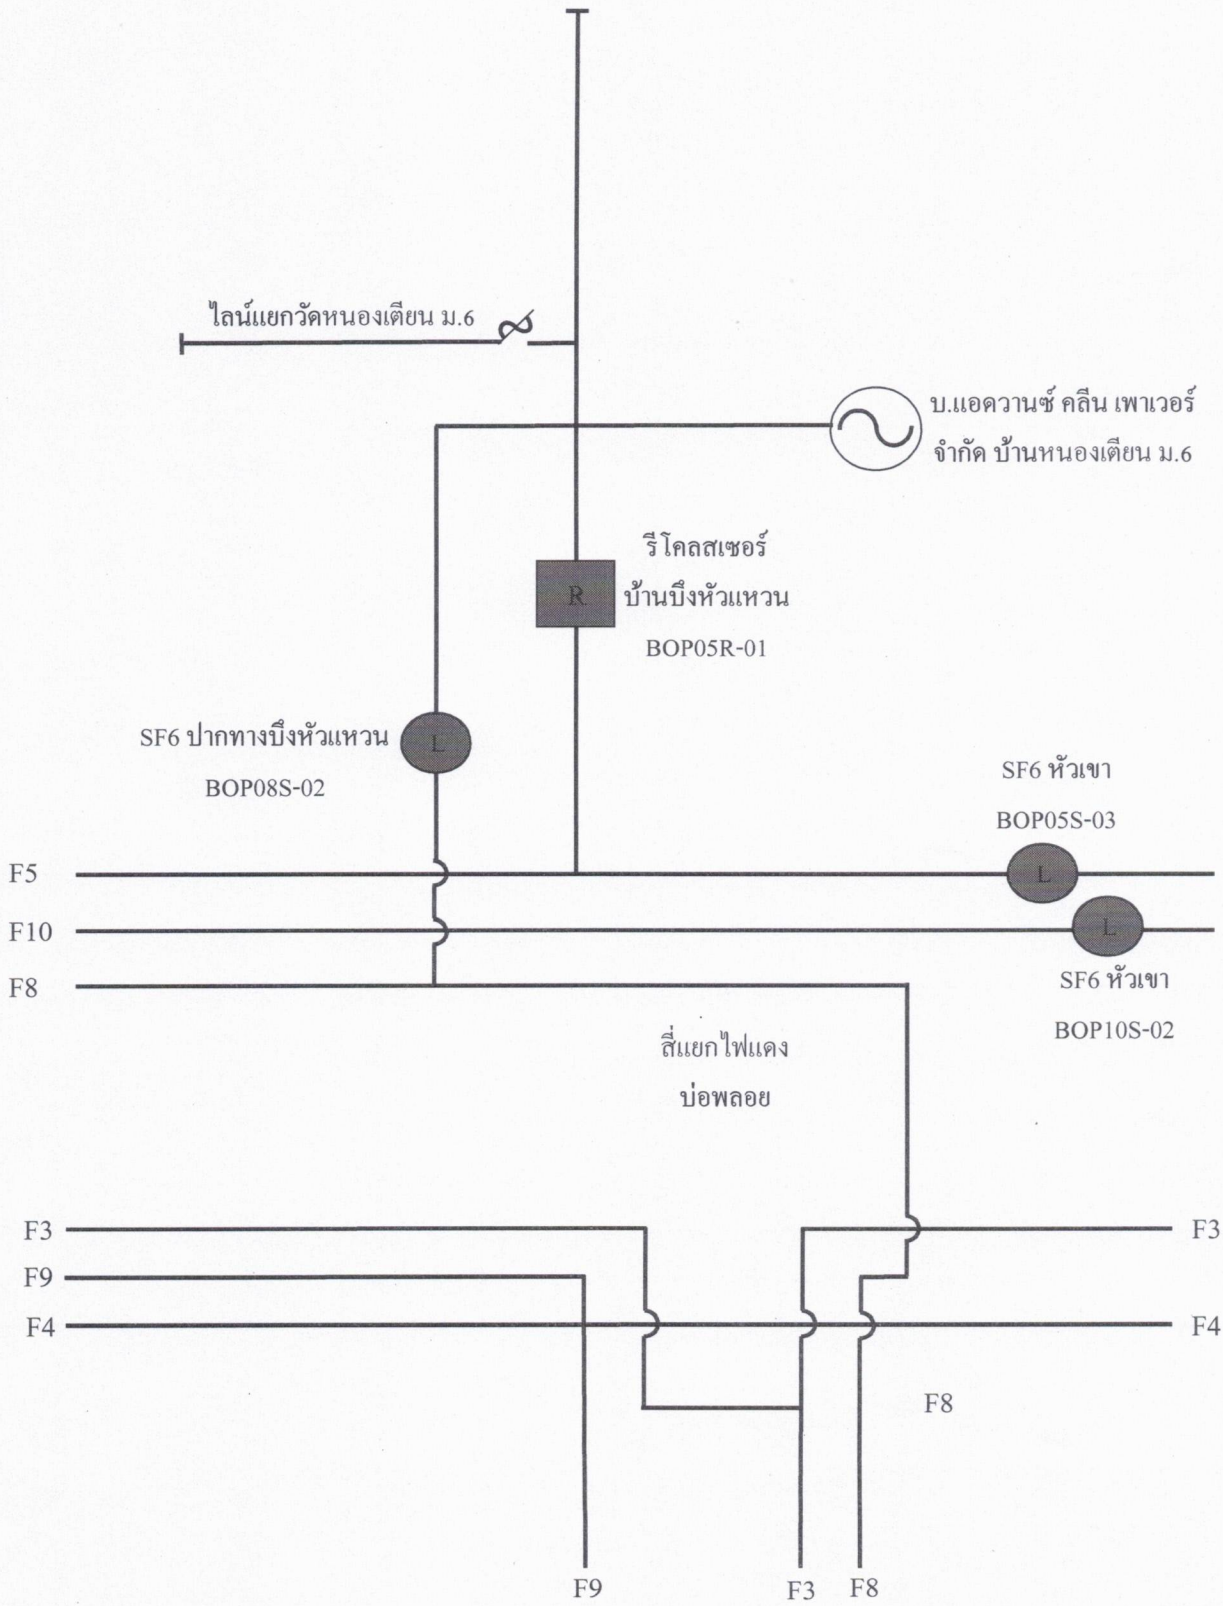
ไลน์แยกวัดหนองเตียน ม.6

บ.แอดวานซ์ คลีน เพาเวอร์ จำกัด บ้านหนองเตียน ม.6

รีโคลสเซอร์
R
บ้านบึงหัวแหวน
BOP05R-01

SF6 ปากทางบึงหัวแหวน
L
BOP08S-02

SF6 หัวเขา
BOP05S-03
L

F5
F10
L
F8

SF6 หัวเขา
BOP10S-02

สี่แยกไฟแดง
บ่อพลอย

F3
F9
F4
F3
F4
F8

F9
F3
F8